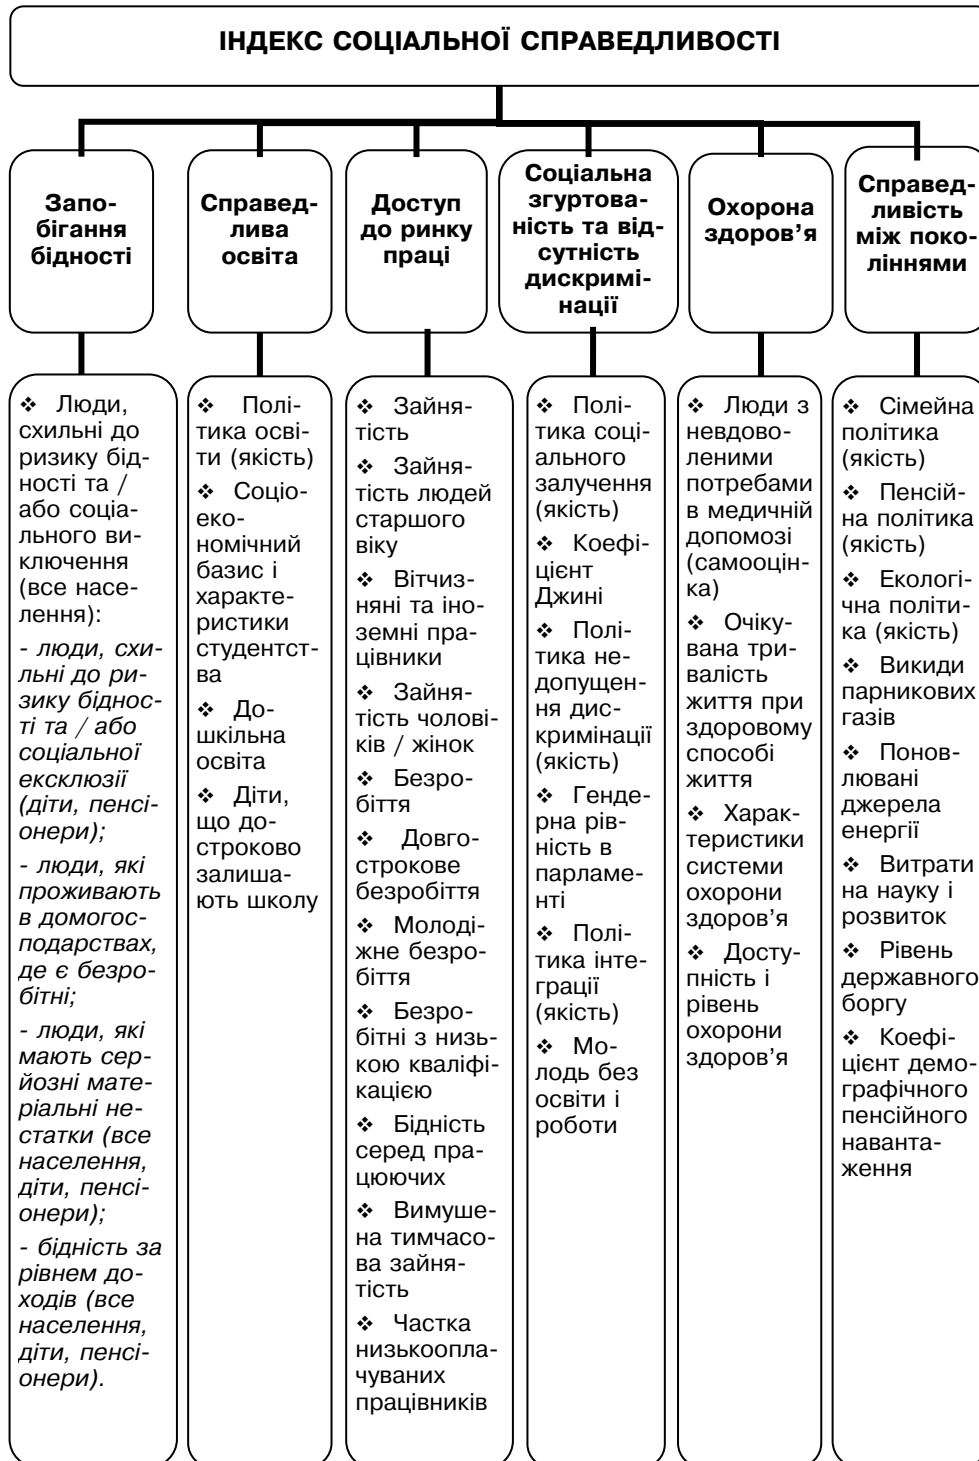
ІНДЕКС СОЦІАЛЬНОЇ СПРАВЕДЛИВОСТІ

Запобігання бідності

Справедлива освіта

Доступ до ринку праці

Соціальна згуртованість та відсутність дискримінації

Охорона здоров’я

Справедливість між поколіннями

❖ Люди, схильні до ризику бідності та / або соціального виключення (все населення):
- люди, схильні до ризику бідності та / або соціальної ексклюзії (діти, пенсіонери);
- люди, які проживають в домогосподарствах, де є безробітні;
- люди, які мають серйозні матеріальні нестатки (все населення, діти, пенсіонери);
- бідність за рівнем доходів (все населення, діти, пенсіонери).

❖ Політика освіти (якість)
❖ Соціоекономічний базис і характеристики студентства
❖ Дошкільна освіта
❖ Діти, що достроково залишають школу

❖ Зайнятість
❖ Зайнятість людей старшого віку
❖ Вітчизняні та іноземні працівники
❖ Зайнятість чоловіків / жінок
❖ Безробіття
❖ Довгострокове безробіття
❖ Молодіжне безробіття
❖ Безробітні з низькою кваліфікацією
❖ Бідність серед працюючих
❖ Вимушена тимчасова зайнятість
❖ Частка низькооплачуваних працівників

❖ Політика соціального залучення (якість)
❖ Коефіцієнт Джині
❖ Політика недопущення дискримінації (якість)
❖ Гендерна рівність в парламенті
❖ Політика інтеграції (якість)
❖ Молодь без освіти і роботи

❖ Люди з невдоволеними потребами в медичній допомозі (самооцінка)
❖ Очікувана тривалість життя при здоровому способі життя
❖ Характеристики системи охорони здоров’я
❖ Доступність і рівень охорони здоров’я

❖ Сімейна політика (якість)
❖ Пенсійна політика (якість)
❖ Екологічна політика (якість)
❖ Викиди парникових газів
❖ Поновлювані джерела енергії
❖ Витрати на науку і розвиток
❖ Рівень державного боргу
❖ Коефіцієнт демографічного пенсійного навантаження